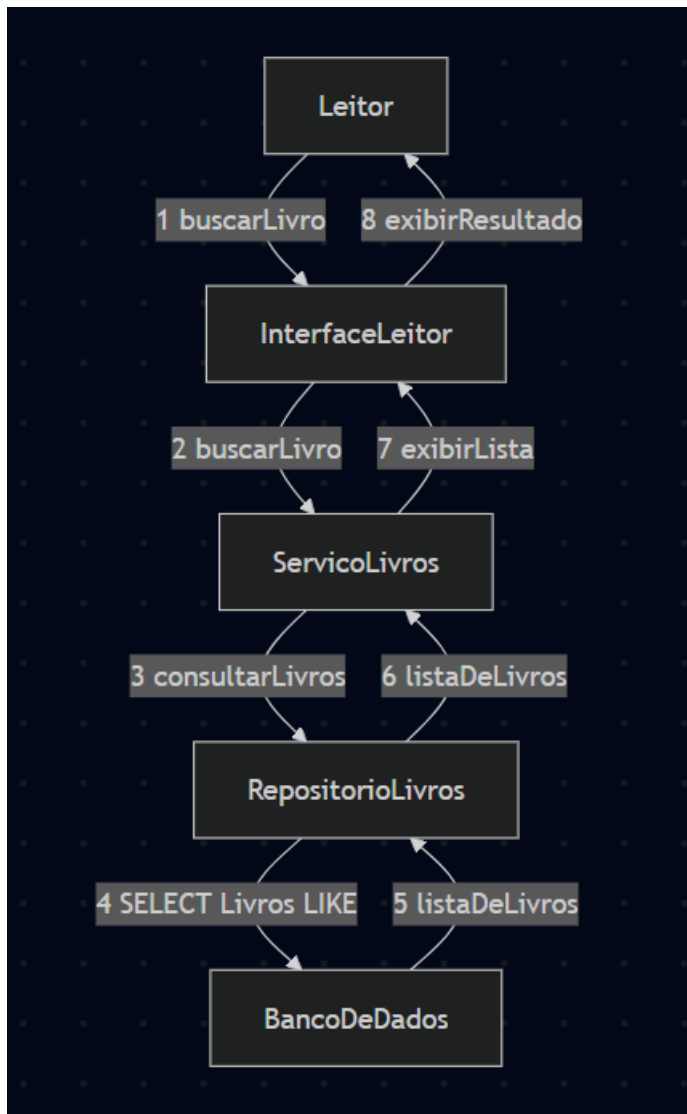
Leitor

1 buscarLivro

8 exibirResultado

InterfaceLeitor

2 buscarLivro

7 exibirLista

ServicoLivros

3 consultarLivros

6 listaDeLivros

RepositorioLivros

4 SELECT Livros LIKE

5 listaDeLivros

BancoDeDados